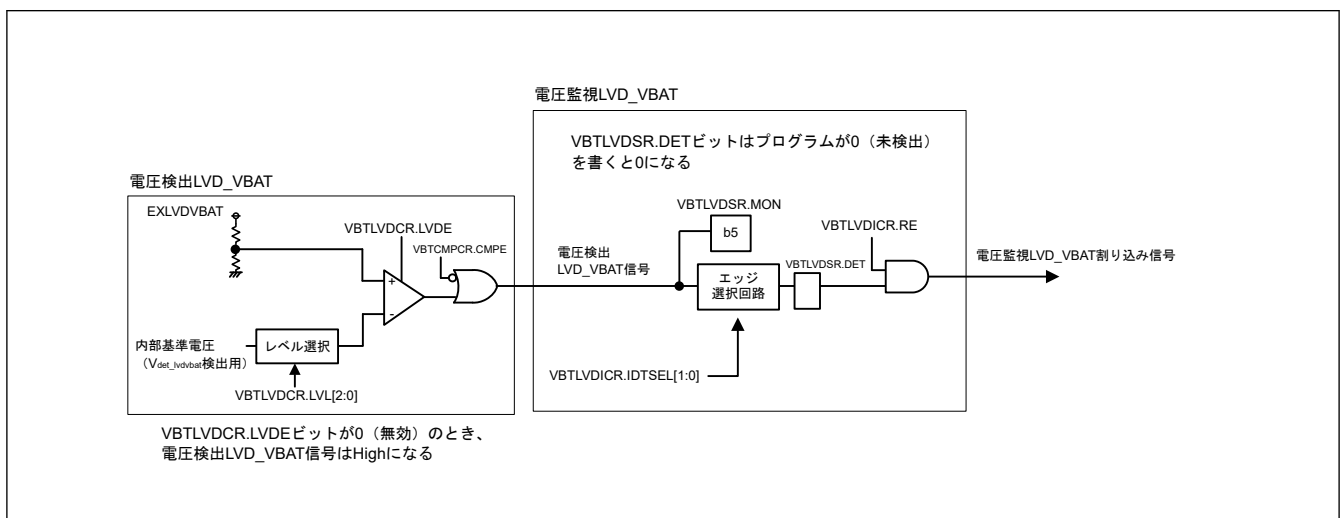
電圧監視LVD_VBAT

VBTLVDSR.DETビットはプログラムが0（未検出）を書くと0になる

電圧検出LVD_VBAT

EXLVDVBAT

VBTLVDCR.LVDE

VBTCMPCR.CMPE

+

-

内部基準電圧（$V_{det\_lvdvbat}$検出用）

レベル選択

VBTLVDCR.LVL[2:0]

VBTLVDSR.MON

b5

VBTLVDICR.RE

電圧検出 LVD_VBAT信号

エッジ 選択回路

VBTLVDSR.DET

電圧監視LVD_VBAT割り込み信号

VBTLVDICR.IDTSEL[1:0]

VBTLVDCR.LVDEビットが0（無効）のとき、電圧検出LVD_VBAT信号はHighになる